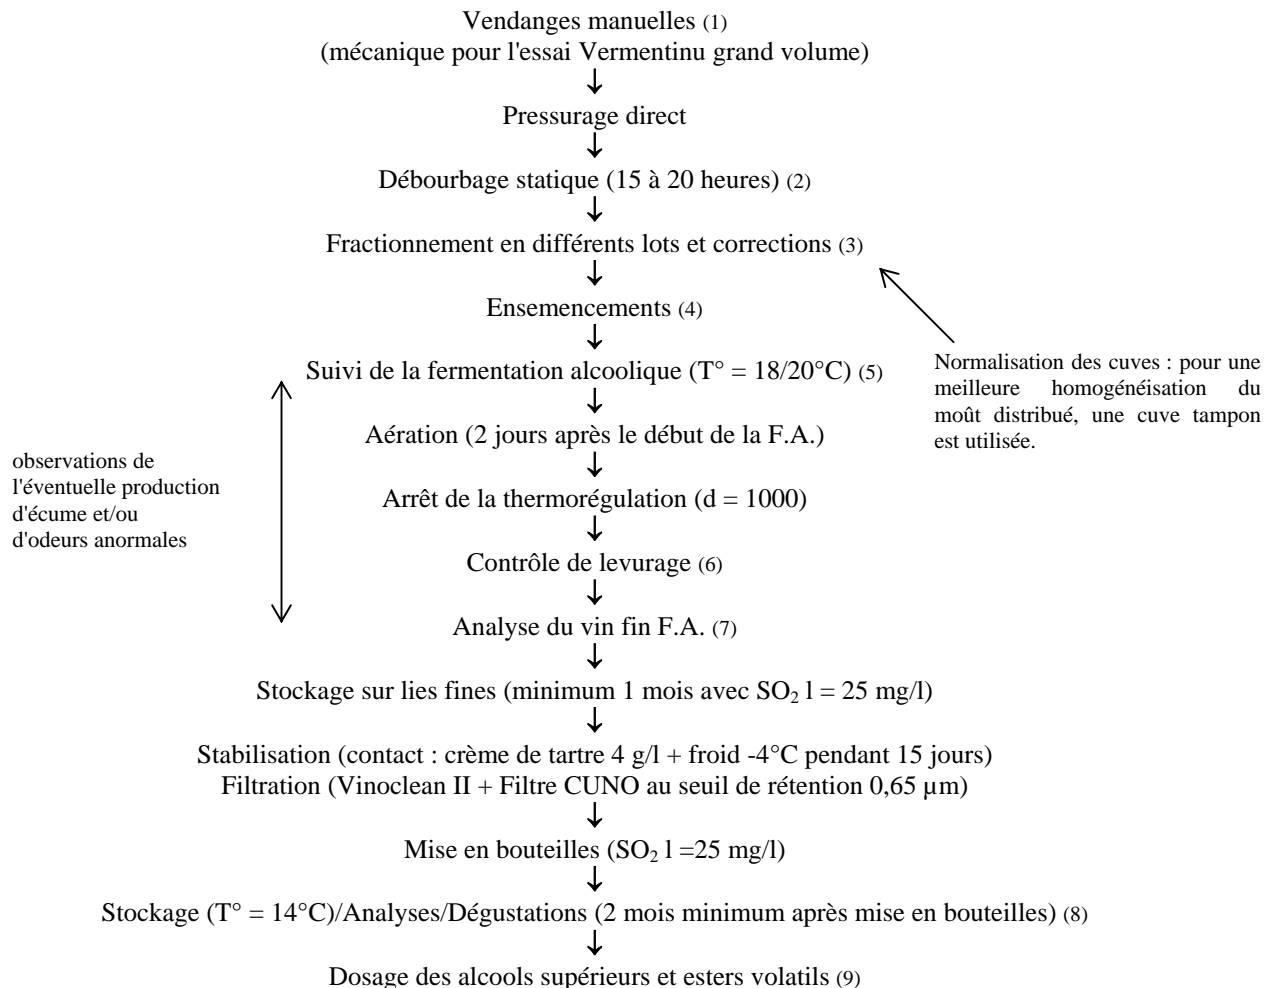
Vendanges manuelles (1)
(mécanique pour l'essai Vermentinu grand volume)

Pressurage direct

Débourbage statique (15 à 20 heures) (2)

Fractionnement en différents lots et corrections (3)

Ensemencements (4)

Suivi de la fermentation alcoolique (T° = 18/20°C) (5)

Normalisation des cuves : pour une meilleure homogénéisation du moût distribué, une cuve tampon est utilisée.

Aération (2 jours après le début de la F.A.)

observations de l'éventuelle production d'écume et/ou d'odeurs anormales

Arrêt de la thermorégulation (d = 1000)

Contrôle de levurage (6)

Analyse du vin fin F.A. (7)

Stockage sur lies fines (minimum 1 mois avec $SO_2$ l = 25 mg/l)

Stabilisation (contact : crème de tartre 4 g/l + froid -4°C pendant 15 jours)
Filtration (Vinoclean II + Filtre CUNO au seuil de rétention 0,65 µm)

Mise en bouteilles ($SO_2$ l =25 mg/l)

Stockage (T° = 14°C)/Analyses/Dégustations (2 mois minimum après mise en bouteilles) (8)

Dosage des alcools supérieurs et esters volatils (9)